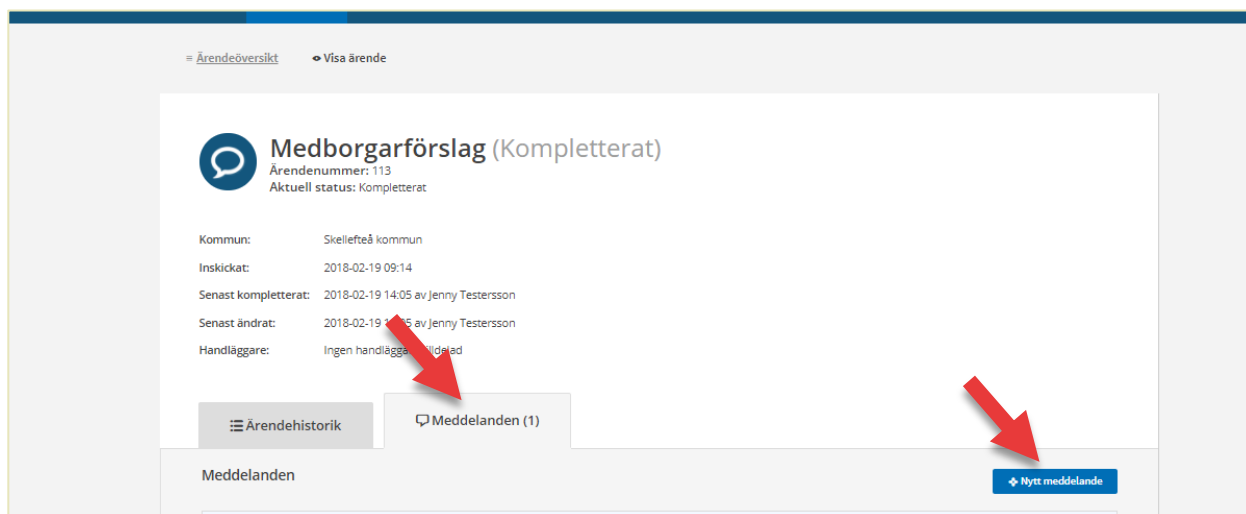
Ärendeöversikt Visa ärende

Medborgarförslag (Kompletterat)
Ärendenummer: 113
Aktuell status: Kompletterat

Kommun: Skellefteå kommun
Inskickat: 2018-02-19 09:14
Senast kompletterat: 2018-02-19 14:05 av Jenny Testersson
Senast ändrat: 2018-02-19 1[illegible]5 av Jenny Testersson
Handläggare: Ingen handlägga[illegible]lldelad

Ärendehistorik
Meddelanden (1)

Meddelanden
Nytt meddelande